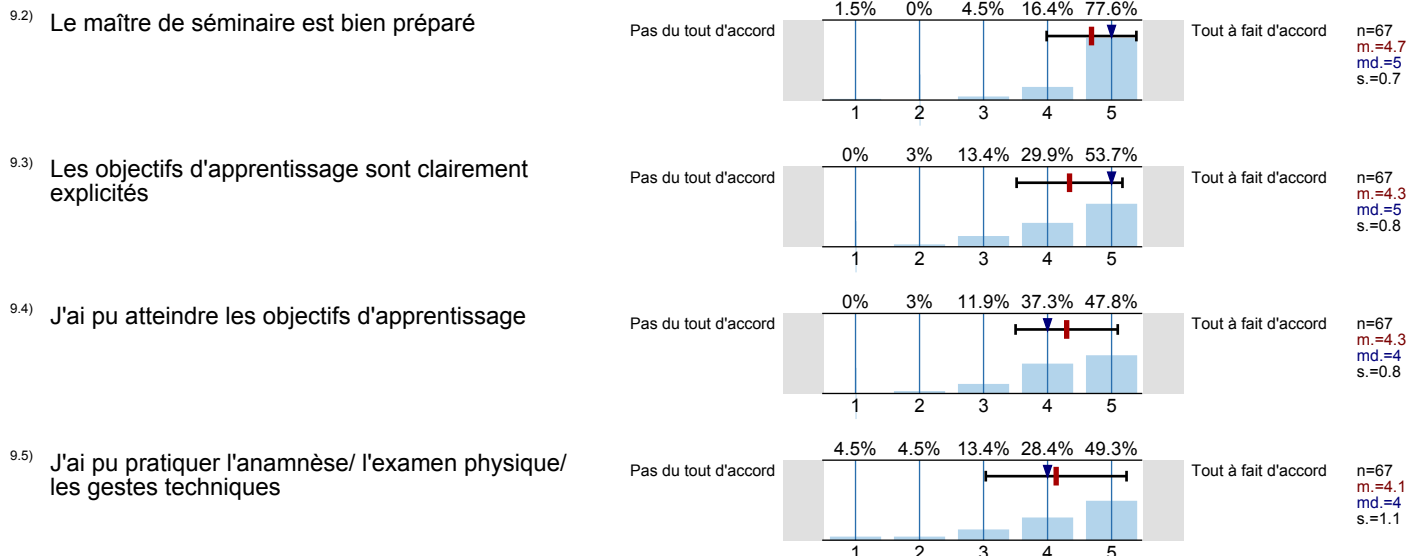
9.2) Le maître de séminaire est bien préparé

Pas du tout d'accord

| 1.5% | 0% | 4.5% | 16.4% | 77.6% |
|---|---|---|---|---|
| 1 | 2 | 3 | 4 | 5 |

Tout à fait d'accord

n=67
m.=4.7
md.=5
s.=0.7

9.3) Les objectifs d'apprentissage sont clairement explicités

Pas du tout d'accord

| 0% | 3% | 13.4% | 29.9% | 53.7% |
|---|---|---|---|---|
| 1 | 2 | 3 | 4 | 5 |

Tout à fait d'accord

n=67
m.=4.3
md.=5
s.=0.8

9.4) J'ai pu atteindre les objectifs d'apprentissage

Pas du tout d'accord

| 0% | 3% | 11.9% | 37.3% | 47.8% |
|---|---|---|---|---|
| 1 | 2 | 3 | 4 | 5 |

Tout à fait d'accord

n=67
m.=4.3
md.=4
s.=0.8

9.5) J'ai pu pratiquer l'anamnèse/ l'examen physique/ les gestes techniques

Pas du tout d'accord

| 4.5% | 4.5% | 13.4% | 28.4% | 49.3% |
|---|---|---|---|---|
| 1 | 2 | 3 | 4 | 5 |

Tout à fait d'accord

n=67
m.=4.1
md.=4
s.=1.1